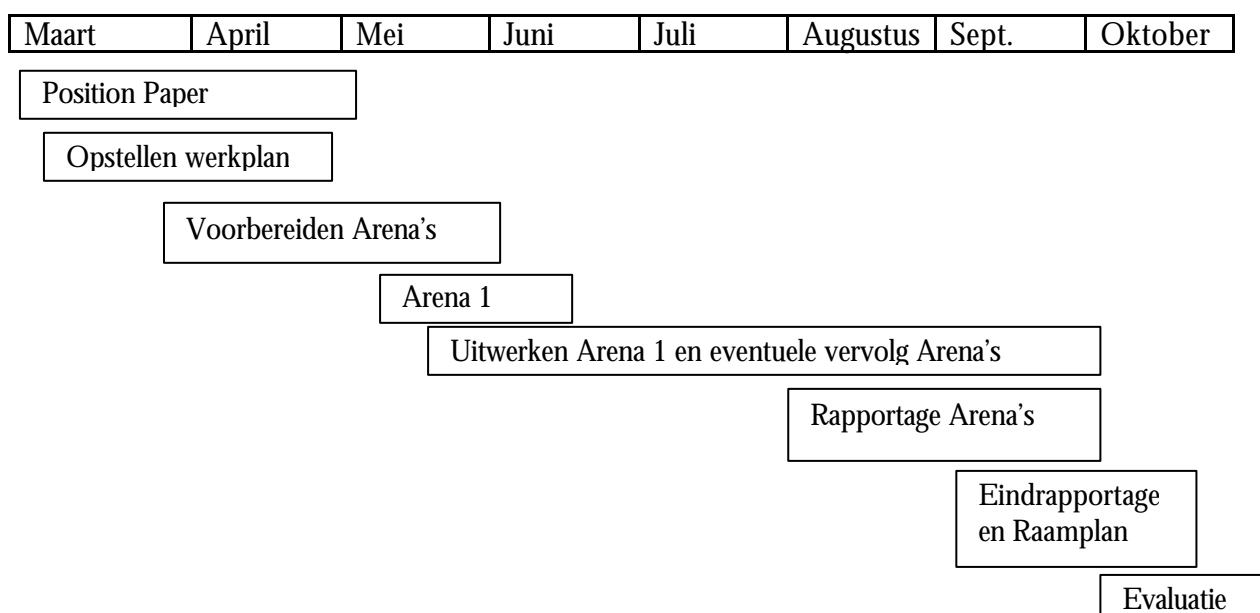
| Maart | April | Mei | Juni | Juli | Augustus | Sept. | Oktober |
|---|---|---|---|---|---|---|---|

Position Paper

Opstellen werkplan

Voorbereiden Arena's

Arena 1

Uitwerken Arena 1 en eventuele vervolg Arena's

Rapportage Arena's

Eindrapportage en Raamplan

Evaluatie